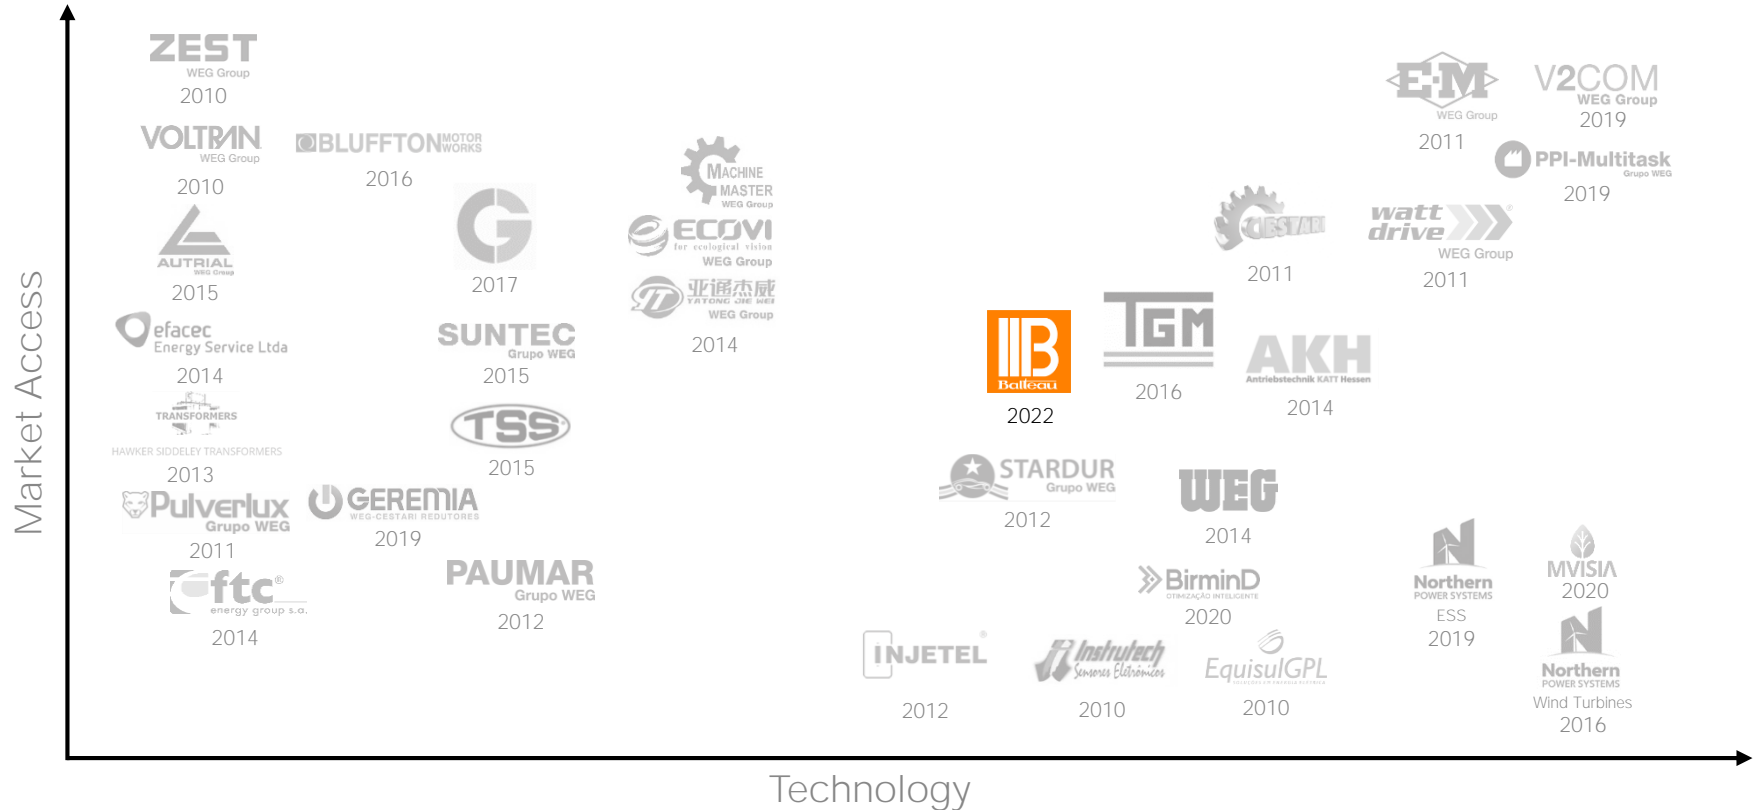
Market Access

ZEST
WEG Group
2010

VOLTRAN
WEG Group
2010

BLUFFTON MOTOR WORKS
2016

AUTRIAL
WEG Group
2015

2017

MACHINE MASTER
WEG Group

ECOVI
for ecological vision
WEG Group

亚通杰威
YATONG JIE WEI
WEG Group
2014

efacec
Energy Service Ltda
2014

SUNTEC
Grupo WEG
2015

TRANSFORMERS
HAWKER SIDDELEY TRANSFORMERS
2013

TSS
2015

Pulverlux
Grupo WEG
2011

GEREMIA
WEG-CESTARI REDUTORES
2019

ftc
energy group s.a.
2014

PAUMAR
Grupo WEG
2012

E-M
WEG Group
2011

V2COM
WEG Group
2019

PPI-Multitask
Grupo WEG
2019

CESTARI
2011

watt drive
WEG Group
2011

Balteau
2022

TGM
2016

AKH
Antriebstechnik KATT Hessen
2014

STARDUR
Grupo WEG
2012

WEG
2014

BirminD
OTIMIZAÇÃO INTELIGENTE
2020

Northern
POWER SYSTEMS
ESS
2019

MVISIA
2020

INJETEL
2012

Instrutech
Sensores Eletrônicos
2010

EquisulGPL
2010

Northern
POWER SYSTEMS
Wind Turbines
2016

Technology